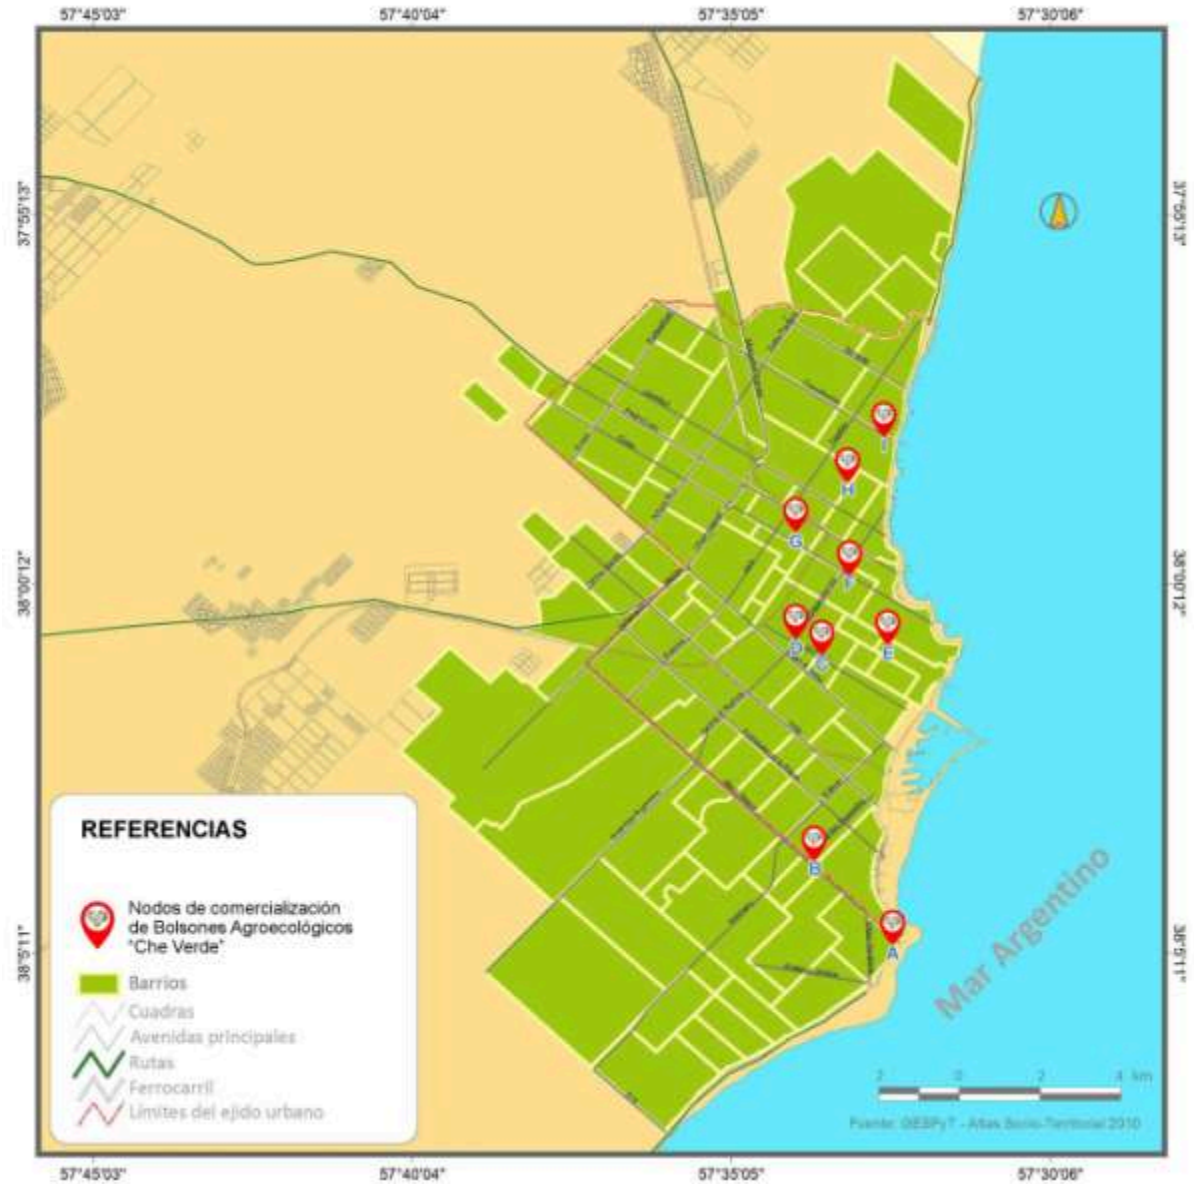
57°45'03"
57°40'04"
57°35'05"
57°30'06"

37°55'13"
37°55'13"

38°00'12"
38°00'12"

38°5'11"
38°5'11"

I
H
G
F
D
C
E
B
A

Mar Argentino

REFERENCIAS

Nodos de comercialización de Bolsones Agroecológicos "Che Verde"
Barrios
Cuadras
Avenidas principales
Rutas
Ferrocarril
Límites del ejido urbano

2 0 2 4 km

Fuente: GESPyT - Atlas Socio-Territorial 2010

57°45'03"
57°40'04"
57°35'05"
57°30'06"